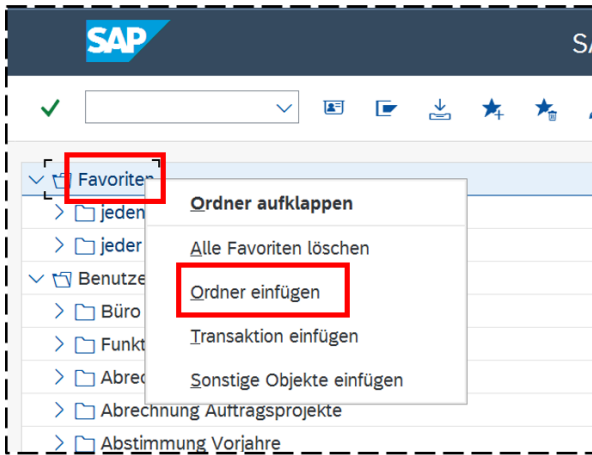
SAP
S

Favoriten
jeden
jeder
Benutze
Büro
Funkt
Abrec
Abrechnung Auftragsprojekte
Abstimmung Vorjahre

Ordner aufklappen
Alle Favoriten löschen
Ordner einfügen
Transaktion einfügen
Sonstige Objekte einfügen